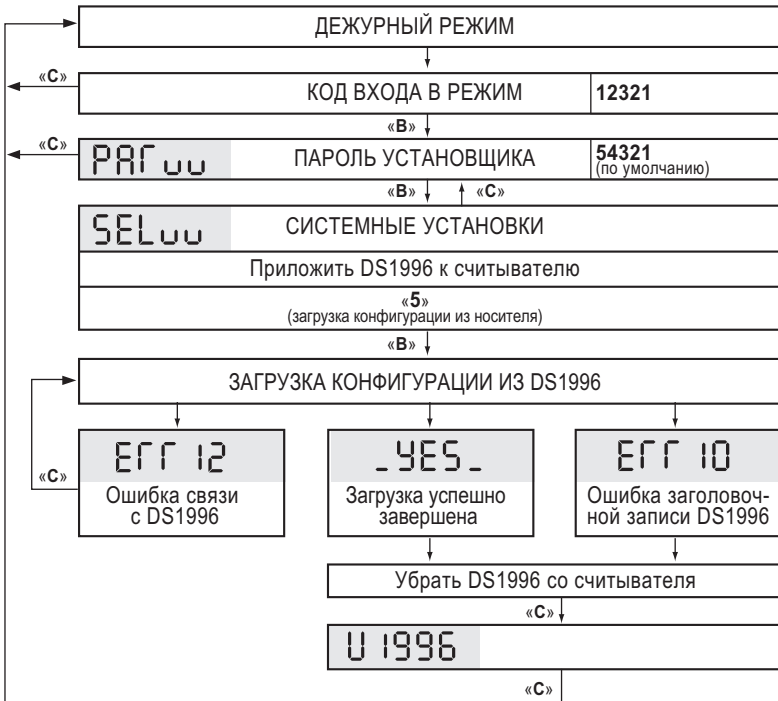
ДЕЖУРНЫЙ РЕЖИМ

«С»

КОД ВХОДА В РЕЖИМ | 12321

«В»

«С»

PAГuu ПАРОЛЬ УСТАНОВЩИКА | 54321 (по умолчанию)

«В» «С»

SELuu СИСТЕМНЫЕ УСТАНОВКИ

Приложить DS1996 к считывателю

«5»
(загрузка конфигурации из носителя)

«В»

ЗАГРУЗКА КОНФИГУРАЦИИ ИЗ DS1996

«С»

EГГ 12
Ошибка связи с DS1996

_YES_
Загрузка успешно завершена

EГГ 10
Ошибка заголовочной записи DS1996

Убрать DS1996 со считывателя

«С»

U 1996

«С»